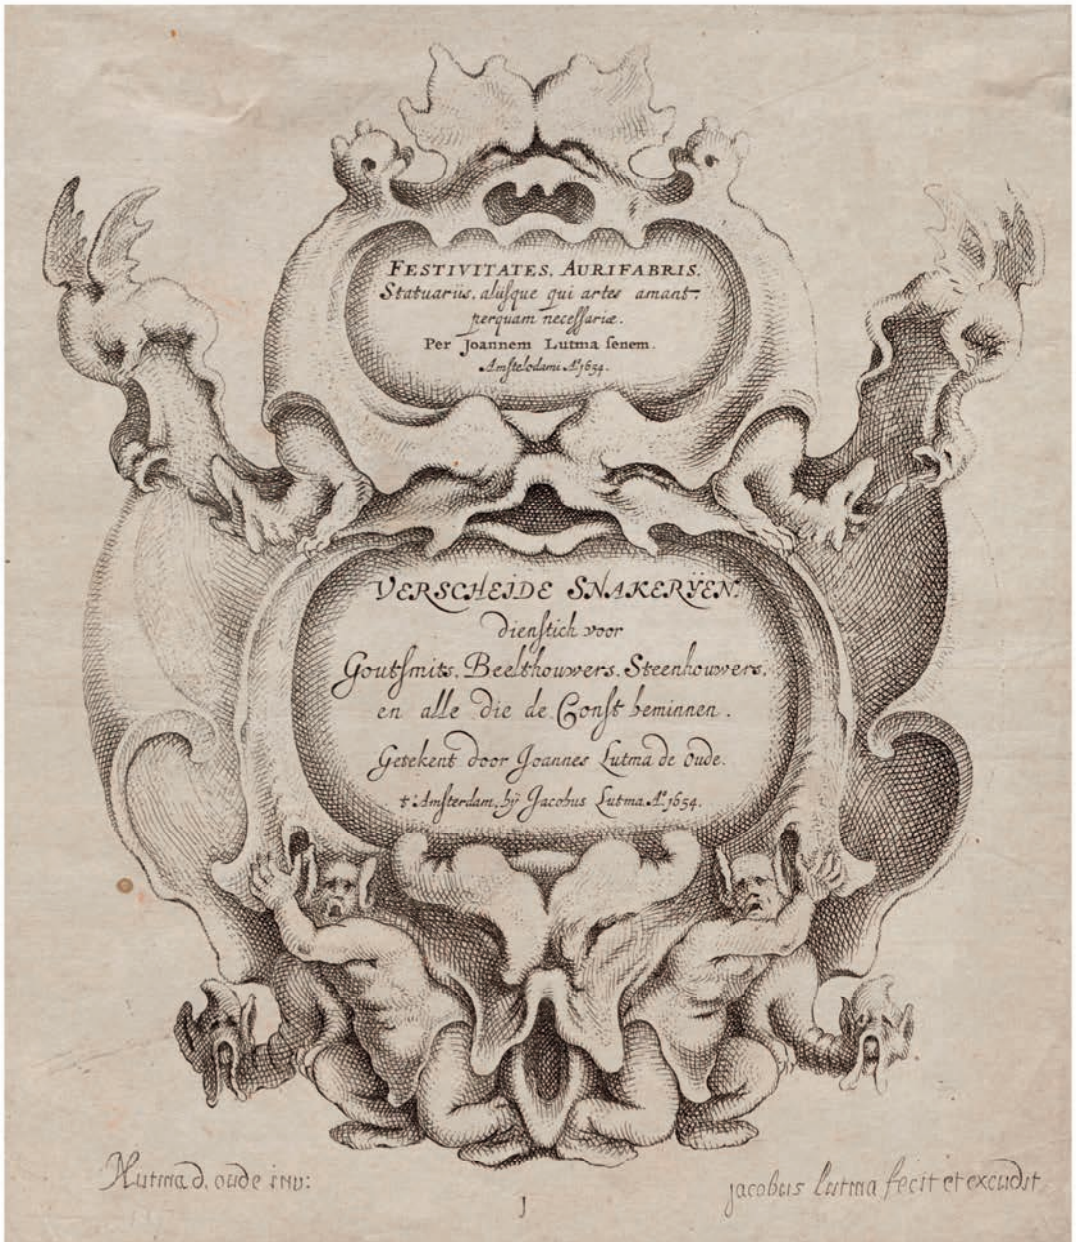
FESTIVITATES. AURIFABRIS.
Statuariis, aliisque qui artes amant perquam necessariæ.
Per Joannem Lutma senem.
Amstelodami Aº 1654.

VERSCHEIDE SNAKERYEN.
dienstich voor
Goutsmits, Beelthouwers, Steenhouwers,
en alle die de Const beminnen.
Getekent door Joannes Lutma de oude.
t'Amsterdam, bij Jacobus Lutma Aº 1654.

Lutma d. oude inv:

J

jacobus lutma fecit et excudit